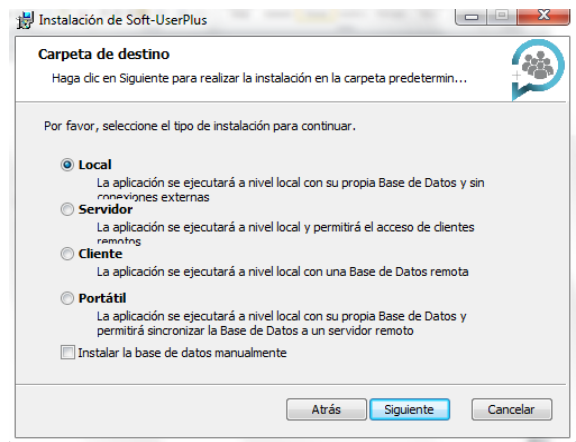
Instalación de Soft-UserPlus

Carpeta de destino

Haga clic en Siguiente para realizar la instalación en la carpeta predetermin...

Por favor, seleccione el tipo de instalación para continuar.

Local
La aplicación se ejecutará a nivel local con su propia Base de Datos y sin conexiones externas

Servidor
La aplicación se ejecutará a nivel local y permitirá el acceso de clientes remotos

Cliente
La aplicación se ejecutará a nivel local con una Base de Datos remota

Portátil
La aplicación se ejecutará a nivel local con su propia Base de Datos y permitirá sincronizar la Base de Datos a un servidor remoto

Instalar la base de datos manualmente

Atrás | Siguiente | Cancelar